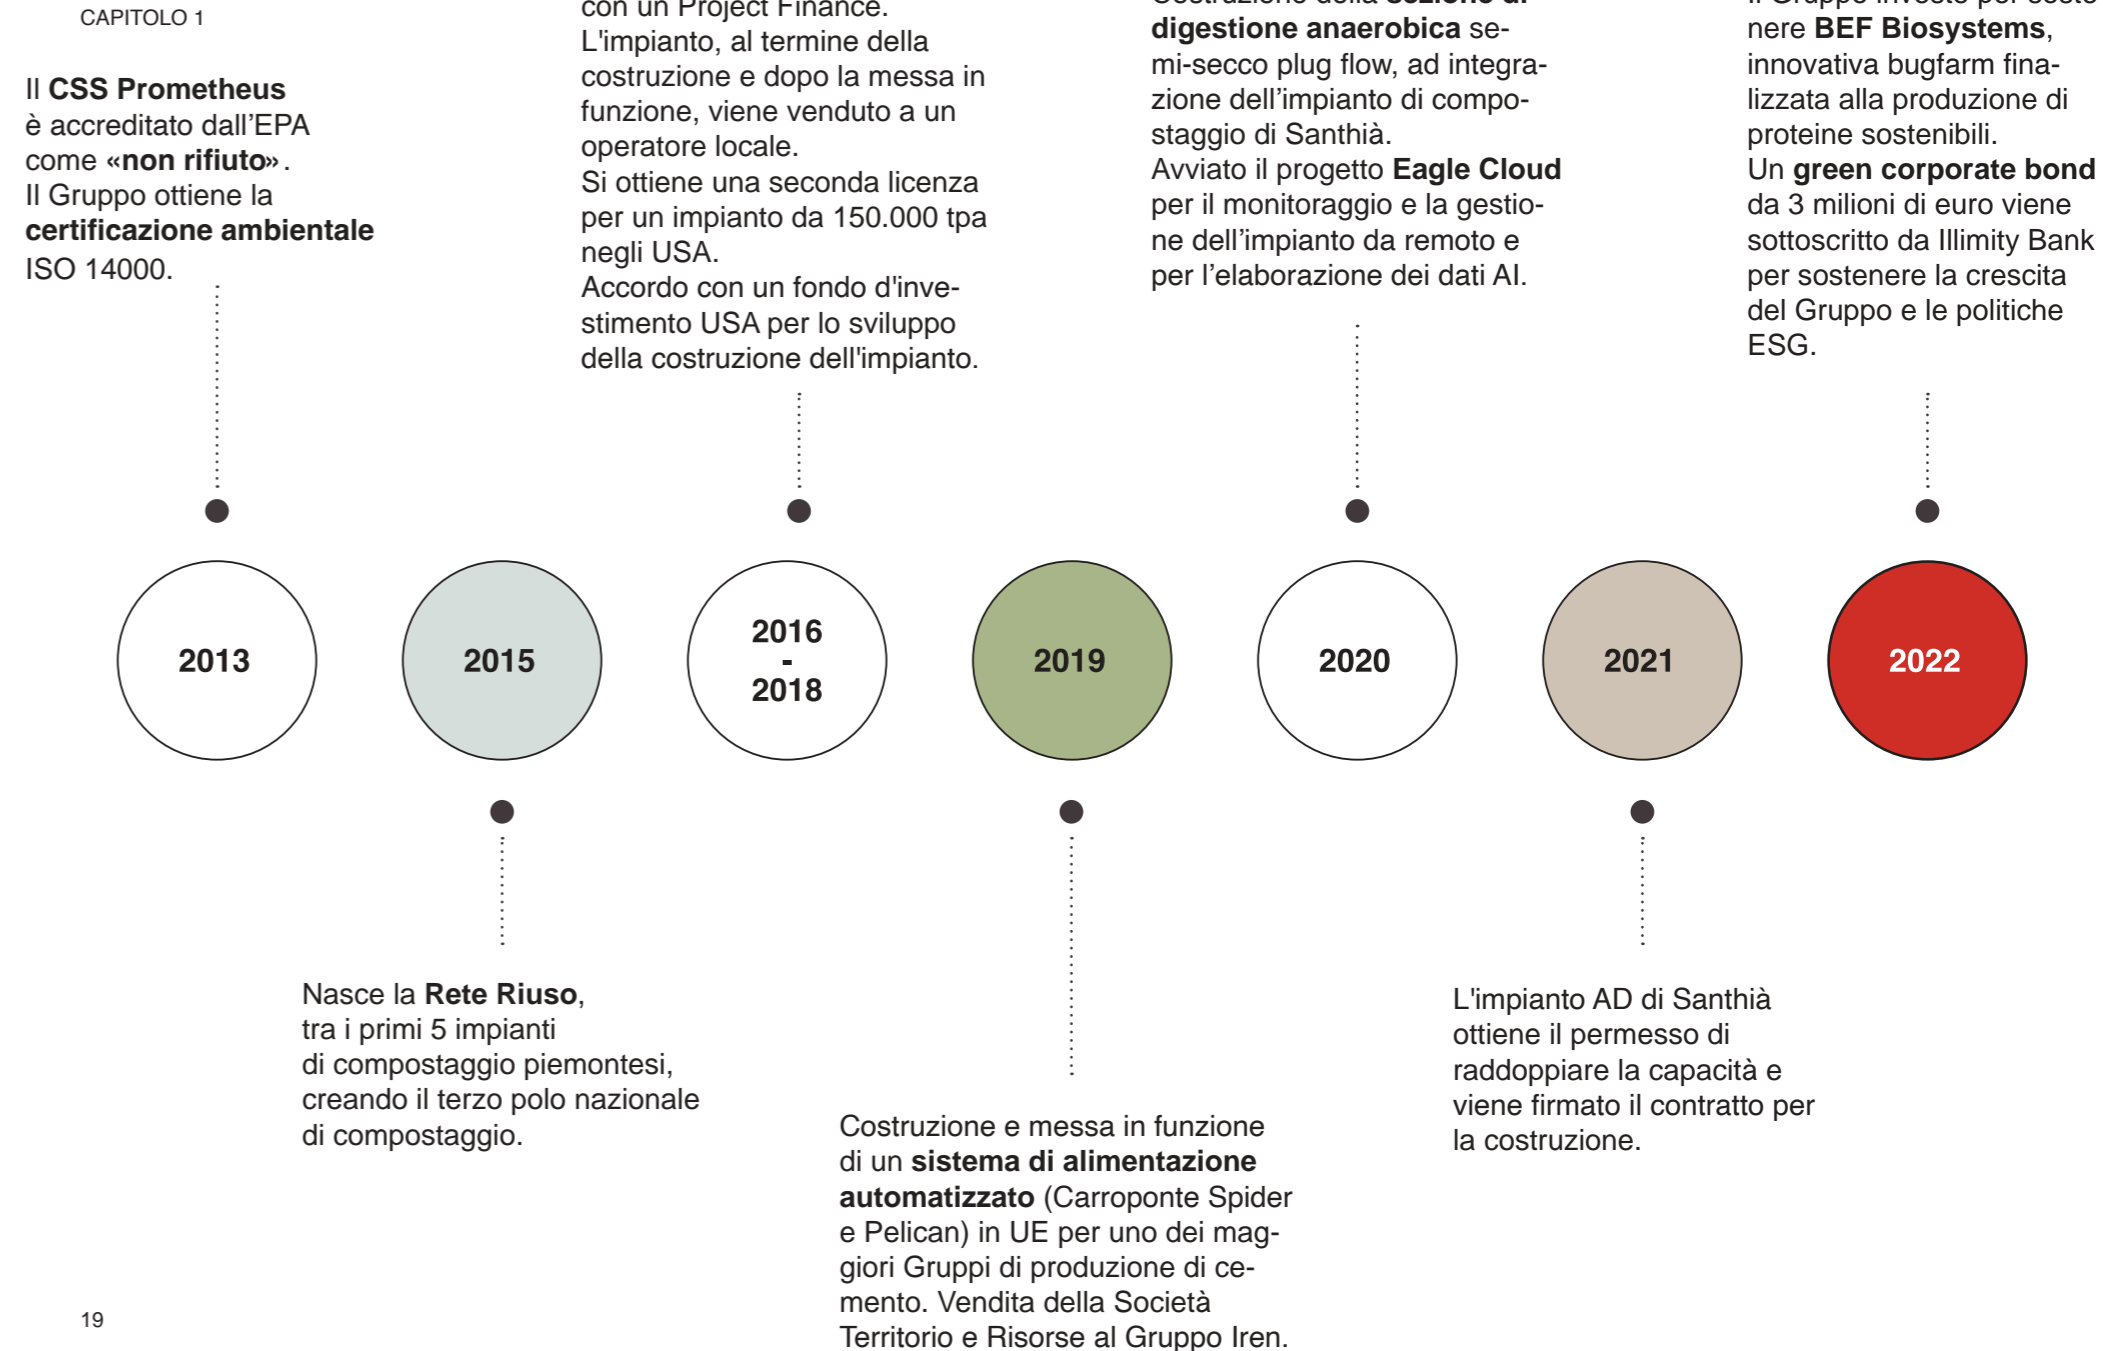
CAPITOLO 1

Il CSS Prometheus è accreditato dall'EPA come «non rifiuto». Il Gruppo ottiene la certificazione ambientale ISO 14000.

con un Project Finance. L'impianto, al termine della costruzione e dopo la messa in funzione, viene venduto a un operatore locale. Si ottiene una seconda licenza per un impianto da 150.000 tpa negli USA. Accordo con un fondo d'investimento USA per lo sviluppo della costruzione dell'impianto.

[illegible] digestione anaerobica semi-secco plug flow, ad integrazione dell'impianto di compostaggio di Santhià. Avviato il progetto Eagle Cloud per il monitoraggio e la gestione dell'impianto da remoto e per l'elaborazione dei dati AI.

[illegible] nere BEF Biosystems, innovativa bugfarm finalizzata alla produzione di proteine sostenibili. Un green corporate bond da 3 milioni di euro viene sottoscritto da Illimity Bank per sostenere la crescita del Gruppo e le politiche ESG.

2013

2015

2016 - 2018

2019

2020

2021

2022

Nasce la Rete Riuso, tra i primi 5 impianti di compostaggio piemontesi, creando il terzo polo nazionale di compostaggio.

Costruzione e messa in funzione di un sistema di alimentazione automatizzato (Carroponte Spider e Pelican) in UE per uno dei maggiori Gruppi di produzione di cemento. Vendita della Società Territorio e Risorse al Gruppo Iren.

L'impianto AD di Santhià ottiene il permesso di raddoppiare la capacità e viene firmato il contratto per la costruzione.

19